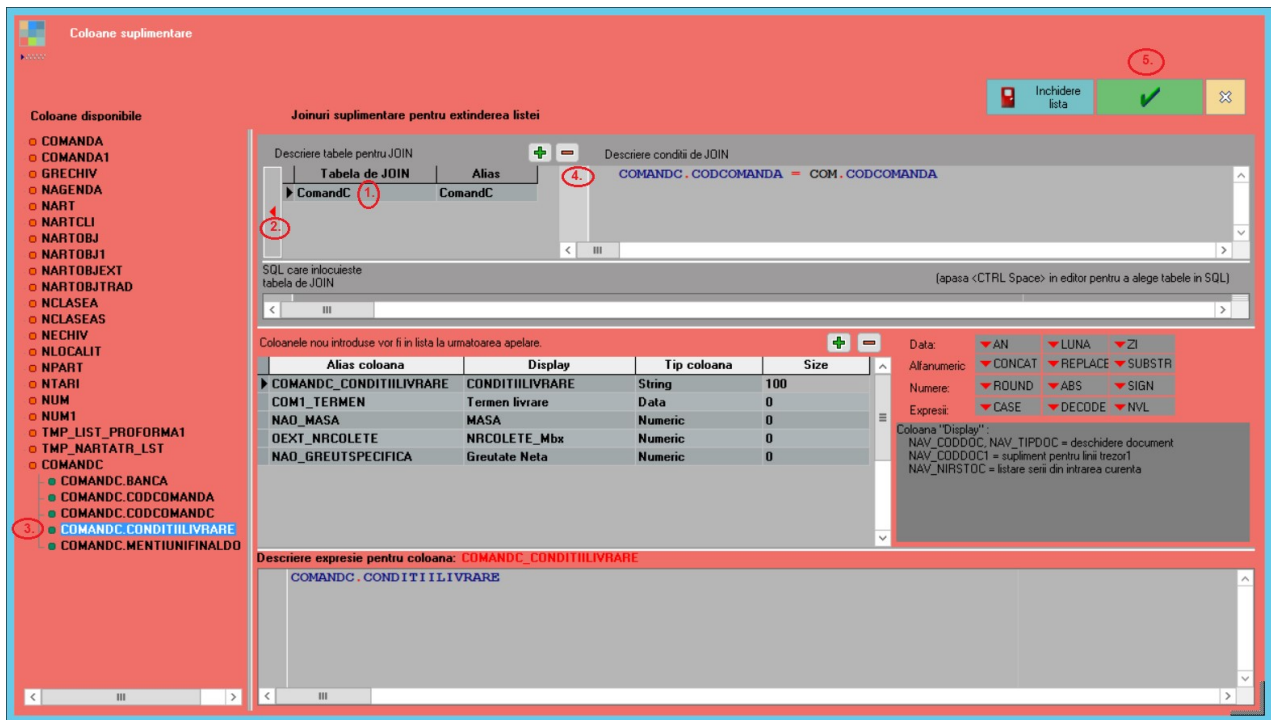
Coloane suplimentare

5.

Inchidere lista

Coloane disponibile

Joinuri suplimentare pentru extinderea listei

COMANDA
COMANDA1
GRECHIV
NAGENDA
NART
NARTCLI
NARTOBJ
NARTOBJ1
NARTOBJEXT
NARTOBJTRAD
NCLASEA
NCLASEAS
NECHIV
NLOCALIT
NPART
NTARI
NUM
NUM1
TMP_LIST_PROFORMA1
TMP_NARTATR_LST
COMANDC
COMANDC.BANCA
COMANDC.CODCOMANDA
COMANDC.CODCOMANDC
3. COMANDC.CONDITIILIVRARE
COMANDC.MENTIUNIFINALDO

Descriere tabele pentru JOIN

Descriere conditii de JOIN

| Tabela de JOIN | Alias |
|---|---|
| ComandC 1. | ComandC |

2.

4. COMANDC.CODCOMANDA = COM.CODCOMANDA

SQL care inlocuieste tabela de JOIN

(apasa <CTRL Space> in editor pentru a alege tabele in SQL)

Coloanele nou introduse vor fi in lista la urmatoarea apelare.

| Alias coloana | Display | Tip coloana | Size |
|---|---|---|---|
| COMANDC_CONDITIILIVRARE | CONDITIILIVRARE | String | 100 |
| COM1_TERMEN | Termen livrare | Data | 0 |
| NAO_MASA | MASA | Numeric | 0 |
| OEXT_NRCOLETE | NRCOLETE_Mbx | Numeric | 0 |
| NAO_GREUTSPECIFICA | Greutate Neta | Numeric | 0 |

Data: AN LUNA ZI
Alfanumeric: CONCAT REPLACE SUBSTR
Numere: ROUND ABS SIGN
Expresii: CASE DECODE NVL

Coloana "Display" :
NAV_CODDOC, NAV_TIPDOC = deschidere document
NAV_CODDOC1 = supliment pentru linii trezor1
NAV_NIRSTOC = listare serii din intrarea curenta

Descriere expresie pentru coloana: COMANDC_CONDITIILIVRARE

COMANDC.CONDITIILIVRARE